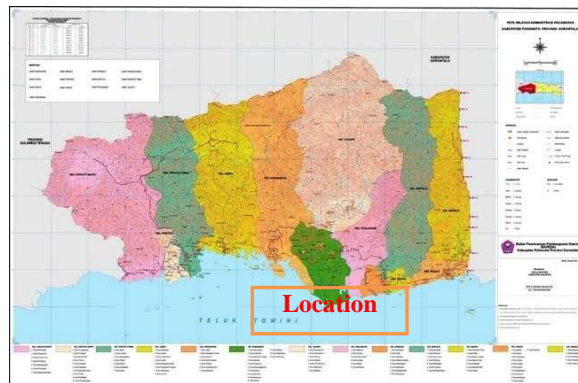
PETA WILAYAH ADMINISTRASI KECAMATAN
KABUPATEN POHUWATO PROVINSI GORONTALO

KABUPATEN GORONTALO

PROVINSI SULAWESI TENGAH

Badan Perencanaan Pembangunan Daerah (BAPPEDA) Kabupaten Pohuwato Provinsi Gorontalo

Location

TELUK TOMINI